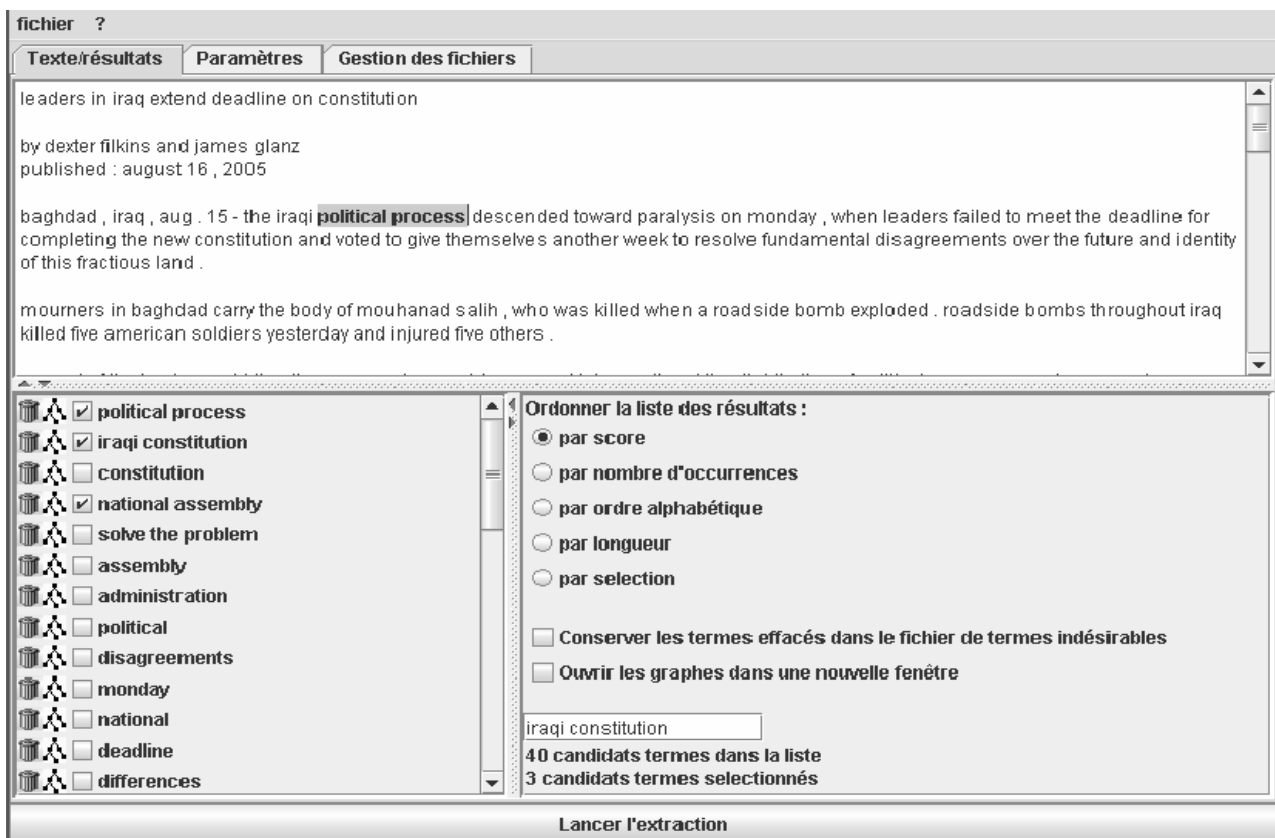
fichier ?

Texte/résultats | Paramètres | Gestion des fichiers

leaders in iraq extend deadline on constitution

by dexter filkins and james glanz
published : august 16 , 2005

baghdad , iraq , aug . 15 - the iraqi political process descended toward paralysis on monday , when leaders failed to meet the deadline for completing the new constitution and voted to give themselves another week to resolve fundamental disagreements over the future and identity of this fractious land .

mourners in baghdad carry the body of mouhanad salih , who was killed when a roadside bomb exploded . roadside bombs throughout iraq killed five american soldiers yesterday and injured five others .

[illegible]

political process
iraqi constitution
constitution
national assembly
solve the problem
assembly
administration
political
disagreements
monday
national
deadline
differences

Ordonner la liste des résultats :
par score
par nombre d'occurrences
par ordre alphabétique
par longueur
par selection

Conserver les termes effacés dans le fichier de termes indésirables
Ouvrir les graphes dans une nouvelle fenêtre

iraqi constitution
40 candidats termes dans la liste
3 candidats termes selectionnés

Lancer l'extraction